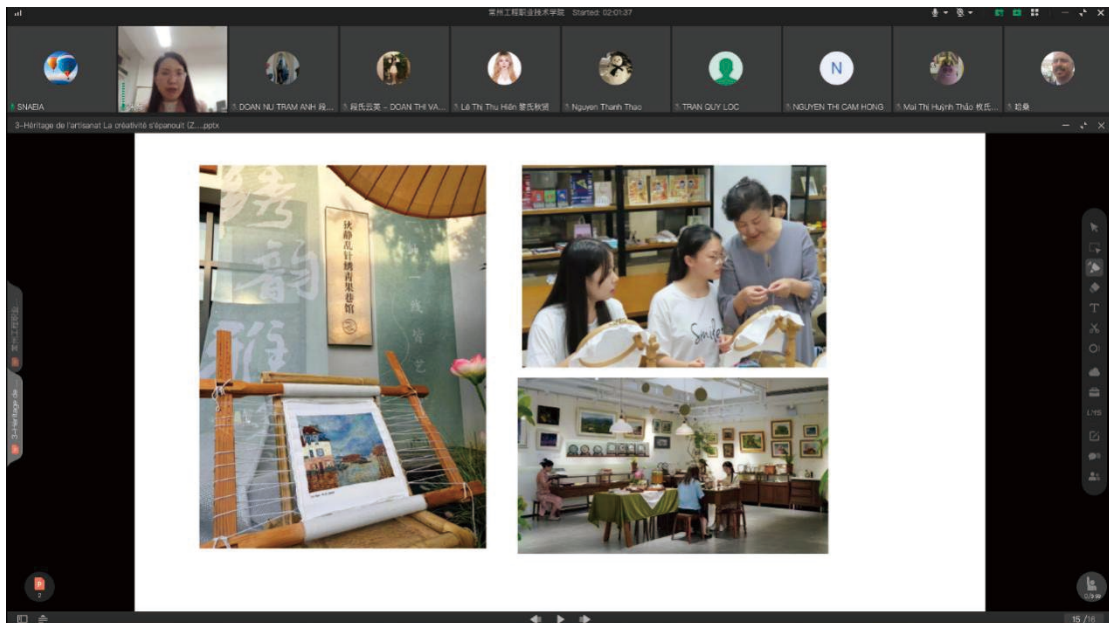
常州工程职业技术学院 Started: 02:01:37

SNAEIA
DOAN NU TRAM ANH 段...
段氏云英 - DOAN THI VA...
Lê Thị Thu Hiền 黎氏秋贤
Nguyen Thanh Thao
TRAN QUY LOC
NGUYEN THI CAM HONG
Mai Thị Huỳnh Thảo 枚氏...
聪桑

N

3-Héritage de l'artisanat La créativité s'épanouit (Z....pptx

绣
韵
雅

状静乱针绣青果巷馆

一线情艺

Smile

15 / 16